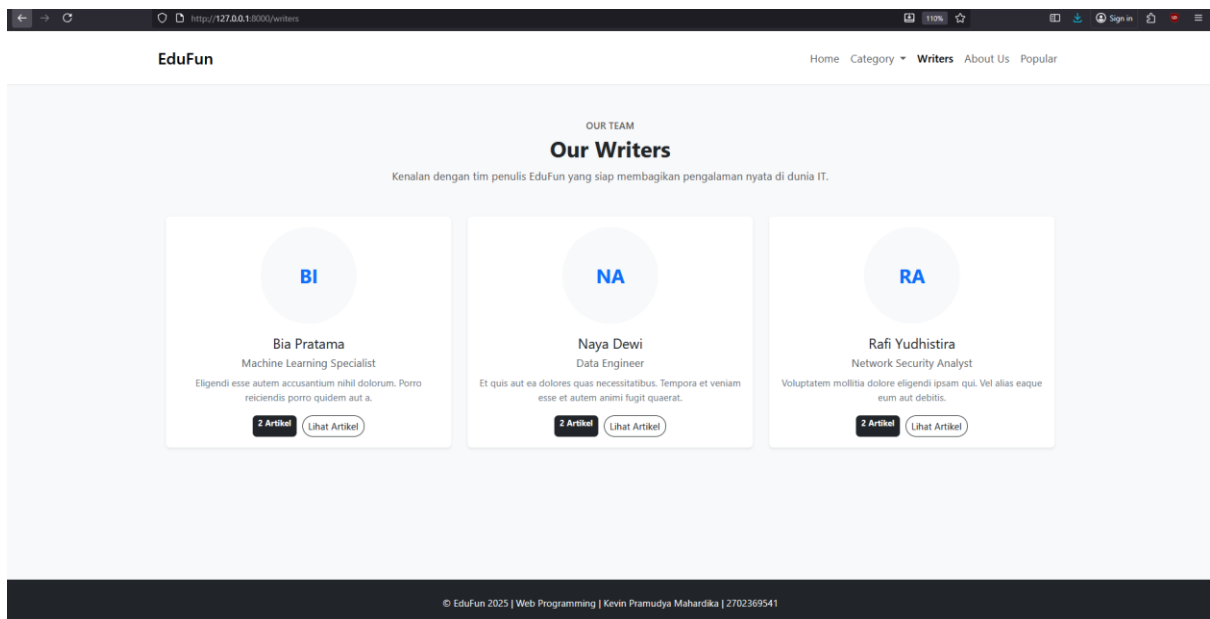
http://127.0.0.1:8000/writers

110%

Sign in

EduFun

Home Category Writers About Us Popular

OUR TEAM

Our Writers

Kenalan dengan tim penulis EduFun yang siap membagikan pengalaman nyata di dunia IT.

BI

Bia Pratama

Machine Learning Specialist

Eligendi esse autem accusantium nihil dolorum. Porro reiciendis porro quidem aut a.

2 Artikel Lihat Artikel

NA

Naya Dewi

Data Engineer

Et quis aut ea dolores quas necessitatibus. Tempora et veniam esse et autem animi fugit quaerat.

2 Artikel Lihat Artikel

RA

Rafi Yudhistira

Network Security Analyst

Voluptatem mollitia dolore eligendi ipsam qui. Vel alias eaque eum aut debitis.

2 Artikel Lihat Artikel

© EduFun 2025 | Web Programming | Kevin Pramudya Mahardika | 2702369541